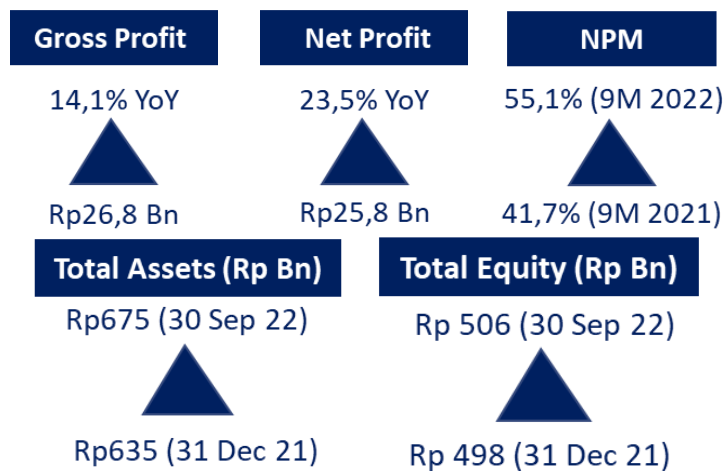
Gross Profit

14,1% YoY

Rp26,8 Bn

Net Profit

23,5% YoY

Rp25,8 Bn

NPM

55,1% (9M 2022)

41,7% (9M 2021)

Total Assets (Rp Bn)

Rp675 (30 Sep 22)

Rp635 (31 Dec 21)

Total Equity (Rp Bn)

Rp 506 (30 Sep 22)

Rp 498 (31 Dec 21)